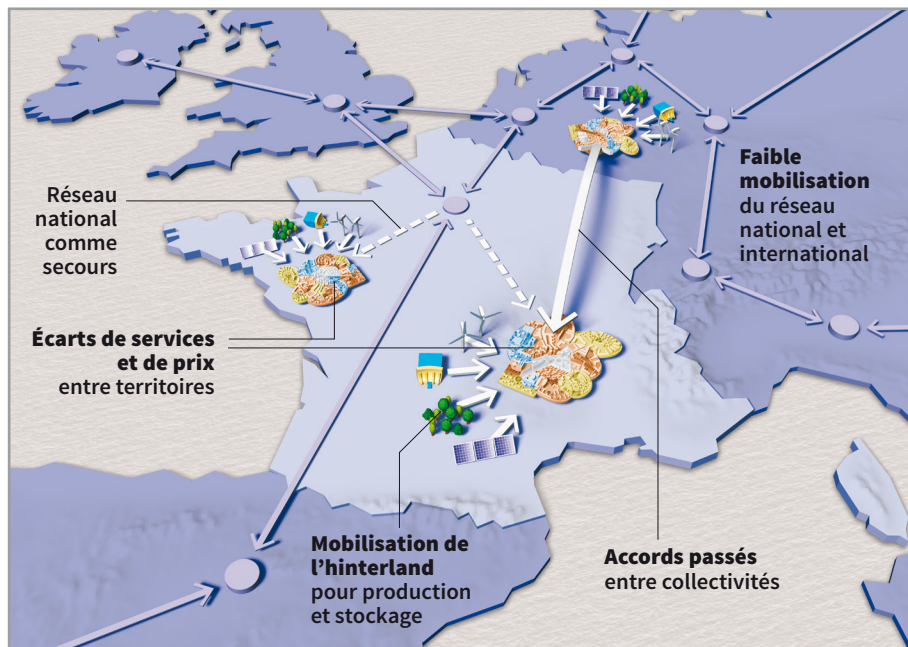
Réseau national comme secours

Faible mobilisation du réseau national et international

Écarts de services et de prix entre territoires

Mobilisation de l'hinterland pour production et stockage

Accords passés entre collectivités